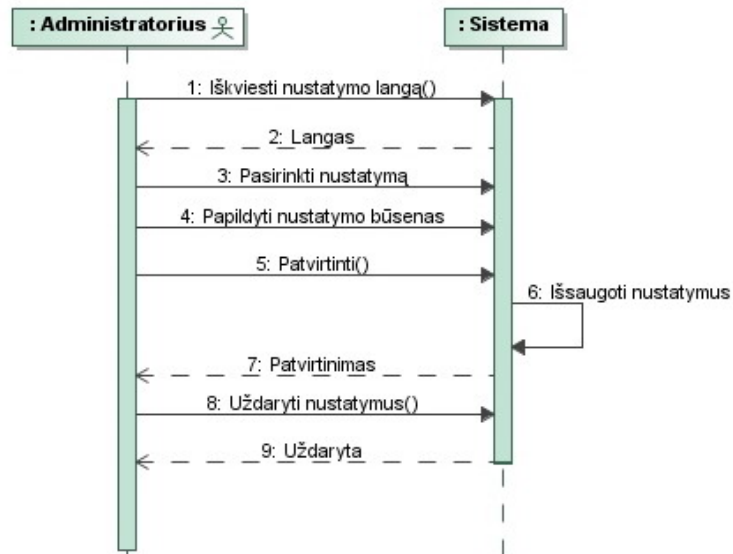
: Administratorius

: Sistema

1: Iškviesti nustatymo langą()

2: Langas

3: Pasirinkti nustatymą

4: Papildyti nustatymo būsenas

5: Patvirtinti()

6: Išsaugoti nustatymus

7: Patvirtinimas

8: Uždaryti nustatymus()

9: Uždaryta